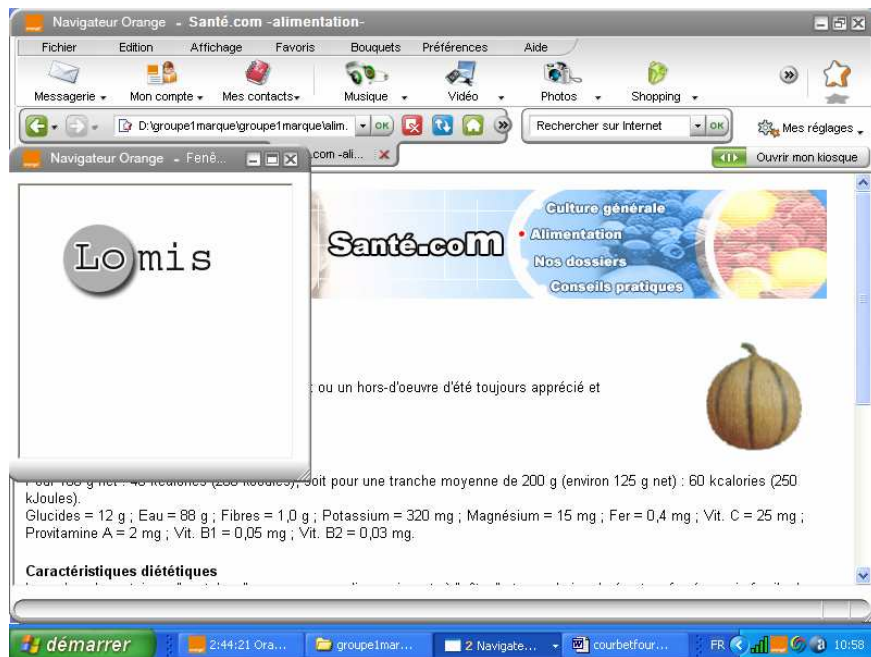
Navigateur Orange - Santé.com -alimentation-

Fichier Edition Affichage Favoris Bouquets Préférences Aide

Messagerie Mon compte Mes contacts Musique Vidéo Photos Shopping

D:\groupe1marque\groupe1marque\alim. OK

Rechercher sur Internet OK

Mes réglages

Navigateur Orange - Fenê...

.com -ali...

Ouvrir mon kiosque

Lomis

Santé.coM

Culture générale
• Alimentation
Nos dossiers
Conseils pratiques

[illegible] ou un hors-d'oeuvre d'été toujours apprécié et

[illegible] oit pour une tranche moyenne de 200 g (environ 125 g net) : 60 kcalories (250 kJoules).
Glucides = 12 g ; Eau = 88 g ; Fibres = 1,0 g ; Potassium = 320 mg ; Magnésium = 15 mg ; Fer = 0,4 mg ; Vit. C = 25 mg ; Provitamine A = 2 mg ; Vit. B1 = 0,05 mg ; Vit. B2 = 0,03 mg.

Caractéristiques diététiques

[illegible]

démarrer 2:44:21 Ora... groupe1mar... 2 Navigate... courbetfour... FR 10:58